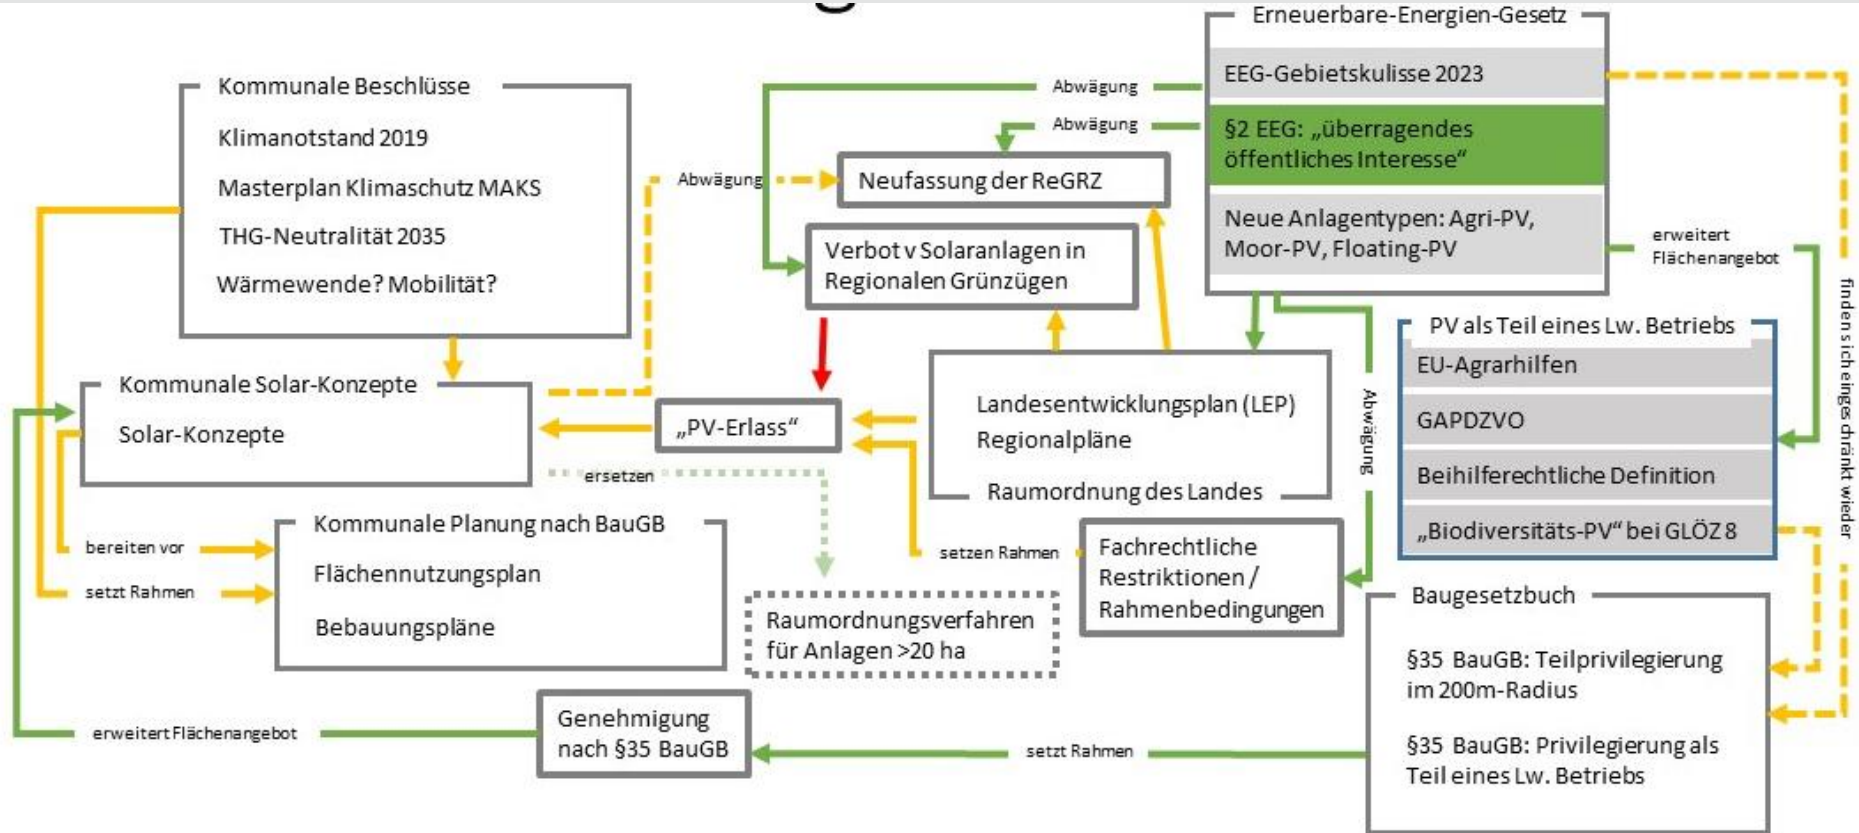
Erneuerbare-Energien-Gesetz

EEG-Gebietskulisse 2023

§2 EEG: „überragendes öffentliches Interesse“

Neue Anlagentypen: Agri-PV, Moor-PV, Floating-PV

Kommunale Beschlüsse

Klimanotstand 2019

Masterplan Klimaschutz MAKS

THG-Neutralität 2035

Wärmewende? Mobilität?

Abwägung

Abwägung

Abwägung

Neufassung der ReGRZ

Verbot v Solaranlagen in Regionalen Grünzügen

erweitert Flächenangebot

finden sich eingeschränkt wieder

PV als Teil eines Lw. Betriebs

EU-Agrarhilfen

GAPDZVO

Beihilferechtliche Definition

„Biodiversitäts-PV“ bei GLÖZ 8

Kommunale Solar-Konzepte

Solar-Konzepte

„PV-Erlass“

Landesentwicklungsplan (LEP)

Regionalpläne

Raumordnung des Landes

Abwägung

ersetzen

Kommunale Planung nach BauGB

bereiten vor

setzt Rahmen

Flächennutzungsplan

Bebauungspläne

setzen Rahmen

Fachrechtliche Restriktionen / Rahmenbedingungen

Raumordnungsverfahren für Anlagen >20 ha

Baugesetzbuch

§35 BauGB: Teilprivilegierung im 200m-Radius

§35 BauGB: Privilegierung als Teil eines Lw. Betriebs

Genehmigung nach §35 BauGB

erweitert Flächenangebot

setzt Rahmen